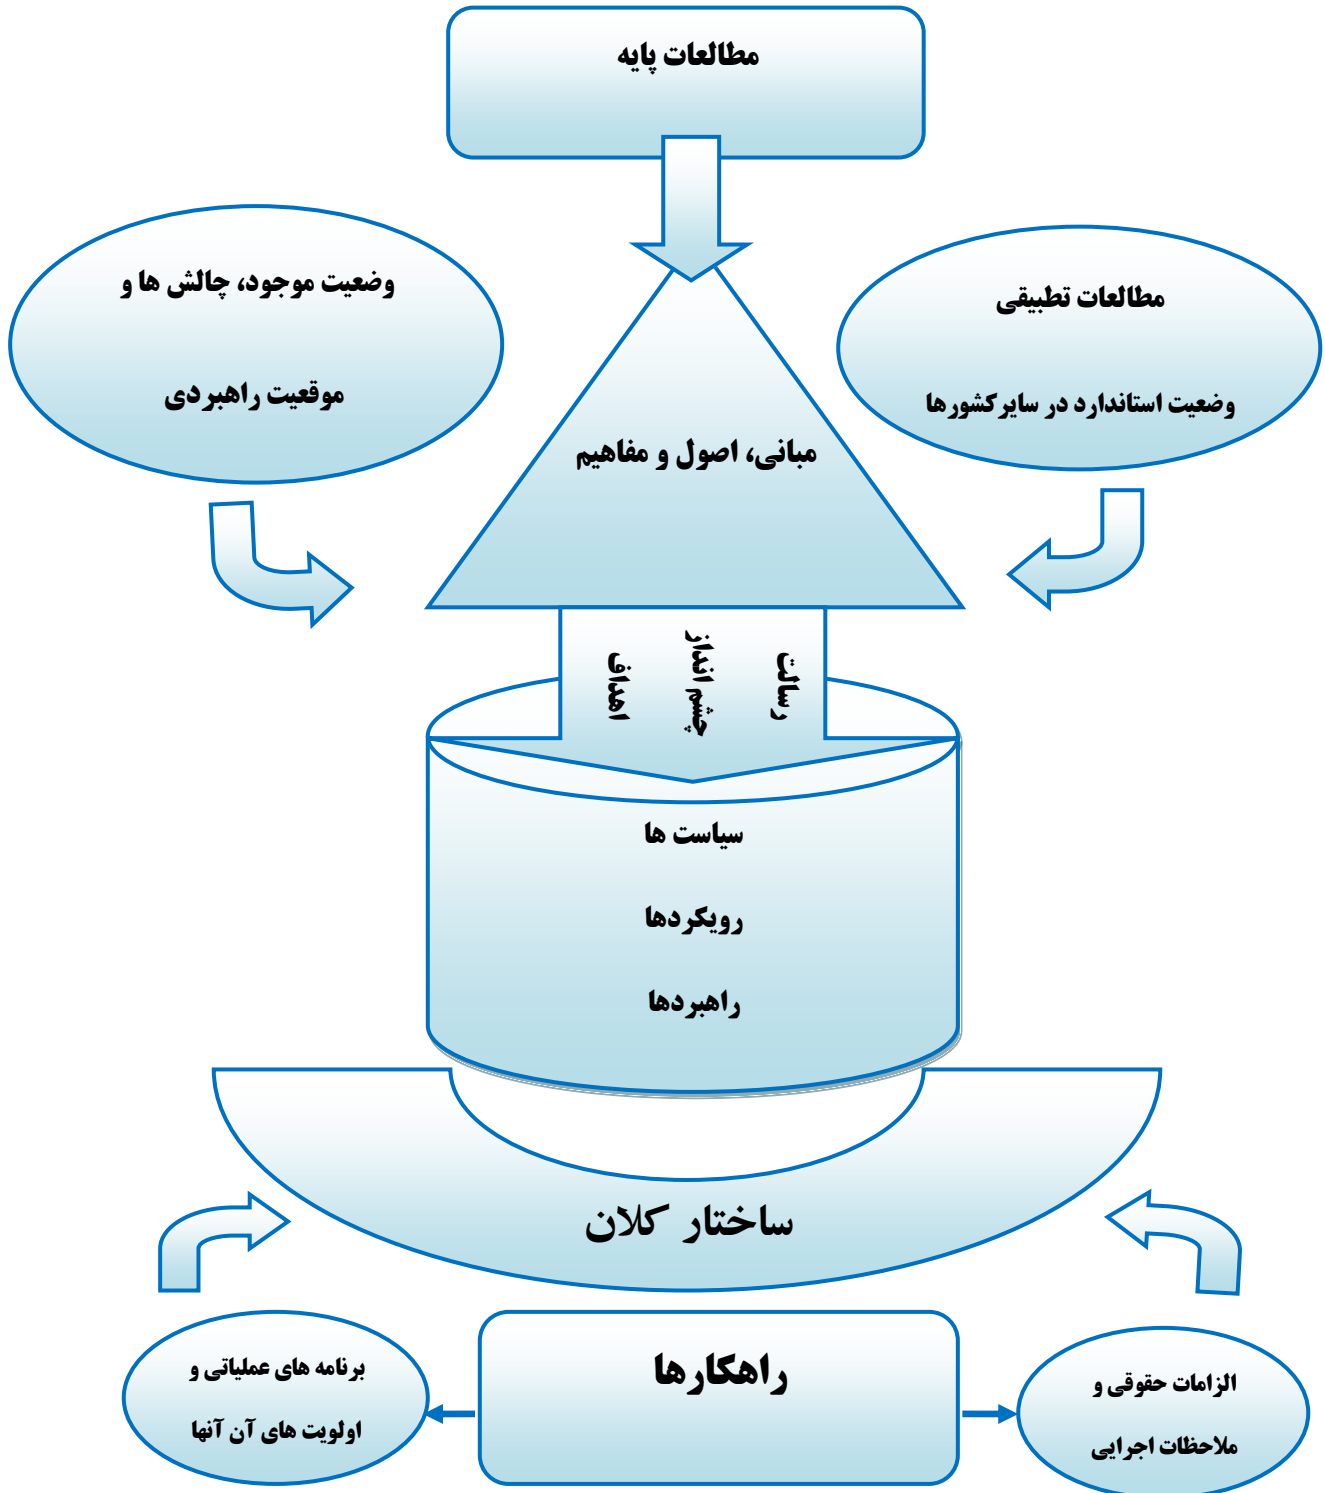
مطالعات پایه

وضعیت موجود، چالش ها و

موقعیت راهبردی

مطالعات تطبیقی

وضعیت استاندارد در سایرکشورها

مبانی، اصول و مفاهیم

رسالت

چشم انداز

اهداف

سیاست ها

رویکردها

راهبردها

ساختار کلان

راهکارها

برنامه های عملیاتی و

اولویت های آن آنها

الزامات حقوقی و

ملاحظات اجرایی